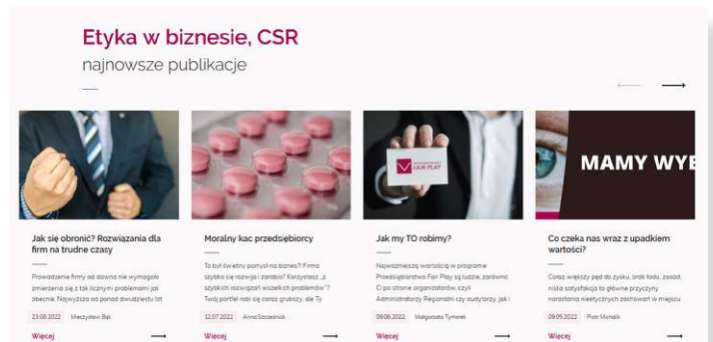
Etyka w biznesie, CSR
najnowsze publikacje

MAMY WYE

Jak się obronić? Rozwiązania dla firm na trudne czasy

Prowadzenie firmy od dawna nie wymagało zmierzenia się z tak licznymi problemami jak obecnie. Najwyższa od ponad dwudziestu lat

23.08.2022 Mieczysław Bąk

Więcej

Moralny kac przedsiębiorcy

To był świetny pomysł na biznes?! Firma szybko się rozwija i zarabia? Korzystasz „z szybkich rozwiązań wszelkich problemów"? Twój portfel robi się coraz grubszy, ale Ty

12.07.2022 Anna Szczelnik

Więcej

Jak my TO robimy?

FAIR PLAY

Najważniejszą wartością w programie Przedsiębiorstwo Fair Play są ludzie, zarówno Ci po stronie organizatorów, czyli Administratorzy Regionalni czy audytorzy, jak i

09.06.2022 Małgorzata Tymorek

Więcej

Co czeka nas wraz z upadkiem wartości?

Coraz większy pęd do zysku, brak łodu, zasad, niska satysfakcja to główne przyczyny narastania nieetycznych zachowań w miejscu

09.05.2022 Piotr Michalik

Więcej